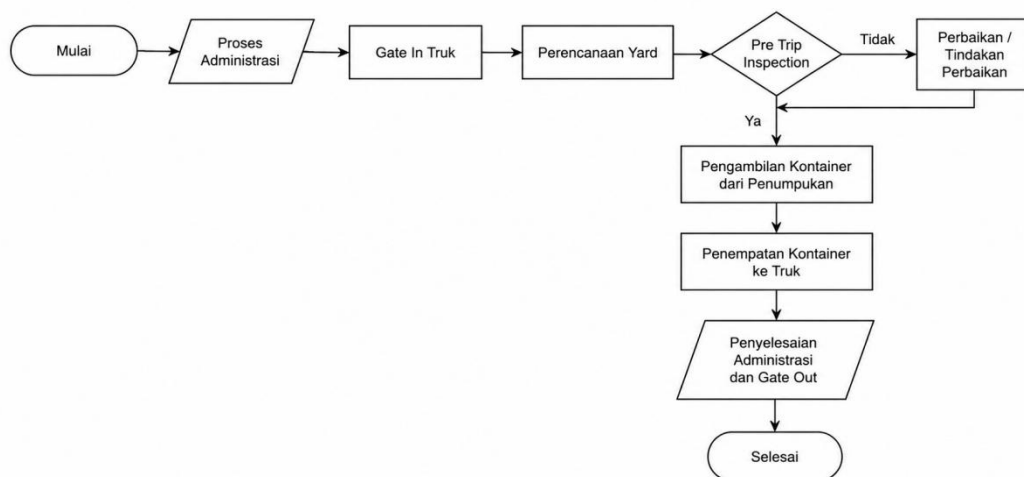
Mulai

Proses Administrasi

Gate In Truk

Perencanaan Yard

Pre Trip Inspection

Tidak

Perbaikan / Tindakan Perbaikan

Ya

Pengambilan Kontainer dari Penumpukan

Penempatan Kontainer ke Truk

Penyelesaian Administrasi dan Gate Out

Selesai